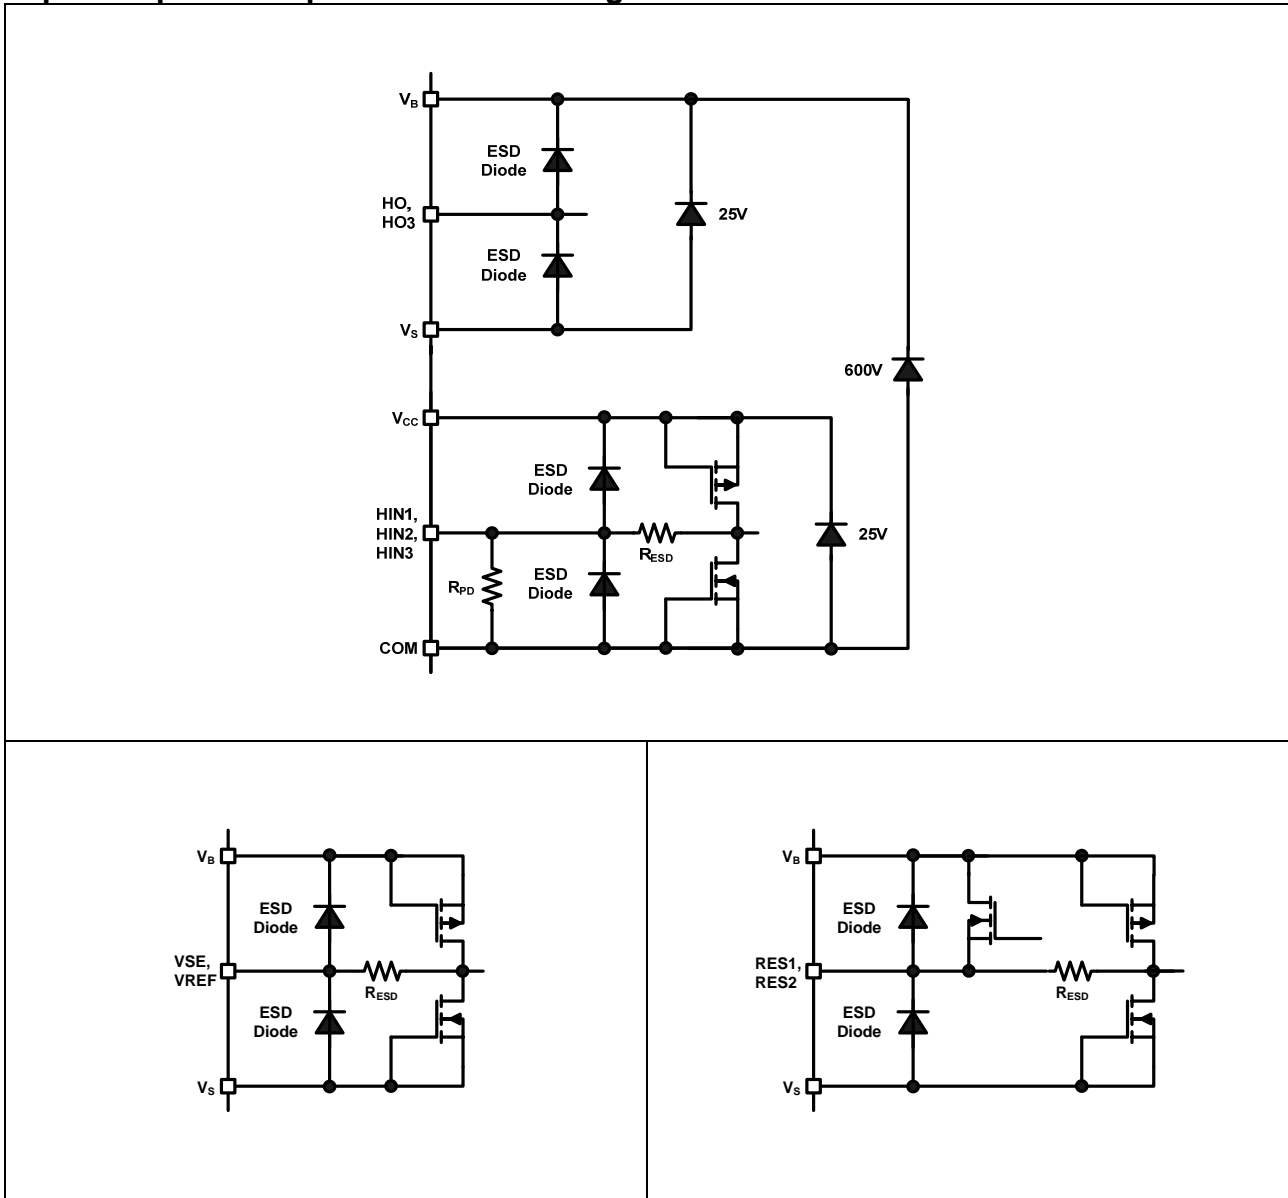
$V_B$
ESD Diode
HO, HO3
ESD Diode
25V
$V_S$
600V
$V_{CC}$
ESD Diode
HIN1, HIN2, HIN3
$R_{ESD}$
25V
$R_{PD}$
ESD Diode
COM

$V_B$
ESD Diode
VSE, VREF
$R_{ESD}$
ESD Diode
$V_S$

$V_B$
ESD Diode
RES1, RES2
$R_{ESD}$
ESD Diode
$V_S$